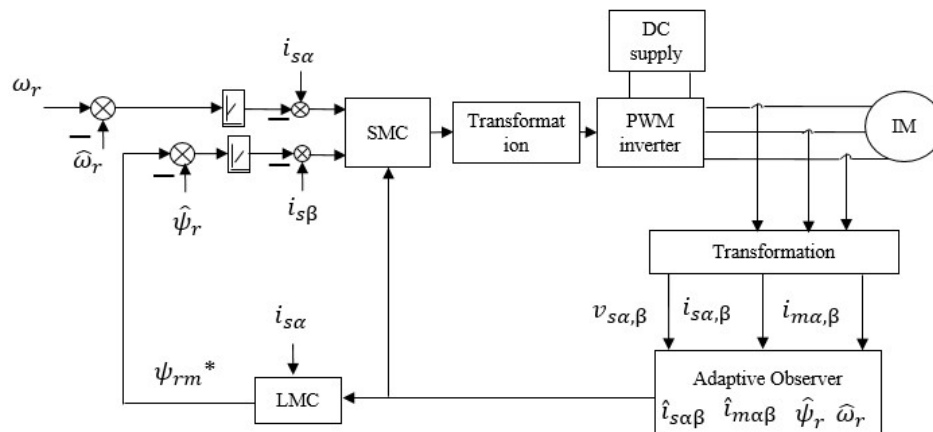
DC supply

$\omega_r$

$i_{s\alpha}$

SMC

Transformat ion

PWM inverter

IM

$\hat{\omega}_r$

$\hat{\psi}_r$

$i_{s\beta}$

Transformation

$v_{s\alpha,\beta}$ $i_{s\alpha,\beta}$ $i_{m\alpha,\beta}$

$i_{s\alpha}$

$\psi_{rm}{}^*$

LMC

Adaptive Observer

$\hat{\imath}_{s\alpha\beta}$ $\hat{\imath}_{m\alpha\beta}$ $\hat{\psi}_r$ $\hat{\omega}_r$